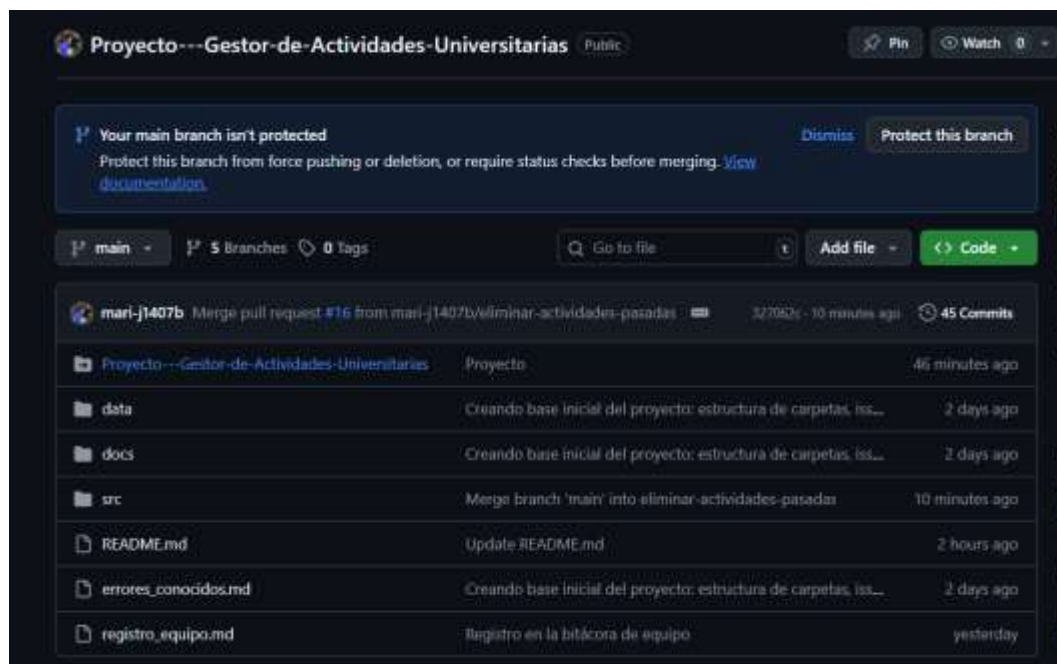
Proyecto---Gestor-de-Actividades-Universitarias Public

Pin Watch 0

Your main branch isn't protected

Protect this branch from force pushing or deletion, or require status checks before merging. View documentation.

Dismiss Protect this branch

main 5 Branches 0 Tags

Go to file t Add file Code

mari-j1407b Merge pull request #16 from mari-j1407b/eliminar-actividades-pasadas 327062c · 10 minutes ago 45 Commits

| | | |
|---|---|---|
| Proyecto---Gestor-de-Actividades-Universitarias | Proyecto | 46 minutes ago |
| data | Creando base inicial del proyecto: estructura de carpetas, iss... | 2 days ago |
| docs | Creando base inicial del proyecto: estructura de carpetas, iss... | 2 days ago |
| src | Merge branch 'main' into eliminar-actividades-pasadas | 10 minutes ago |
| README.md | Update README.md | 2 hours ago |
| errores_conocidos.md | Creando base inicial del proyecto: estructura de carpetas, iss... | 2 days ago |
| registro_equipo.md | Registro en la bitácora de equipo | yesterday |